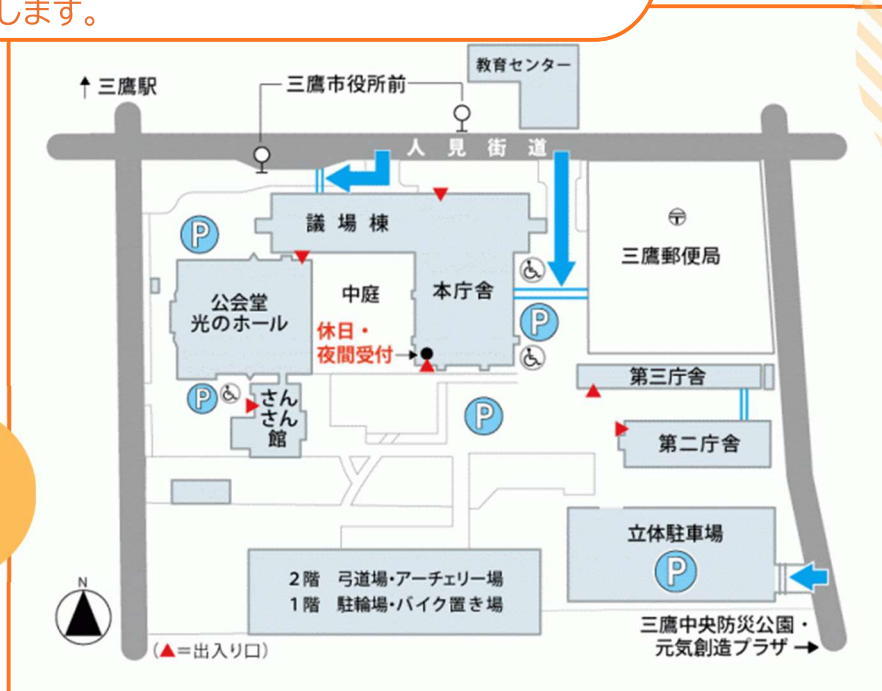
します。

↑三鷹駅

三鷹市役所前

教育センター

人見街道

議場棟

中庭

本庁舎

三鷹郵便局

公会堂
光のホール

休日・
夜間受付

第三庁舎

さんさん館

第二庁舎

立体駐車場

2階　弓道場・アーチェリー場
1階　駐輪場・バイク置き場

N

（▲＝出入り口）

三鷹中央防災公園・
元気創造プラザ →